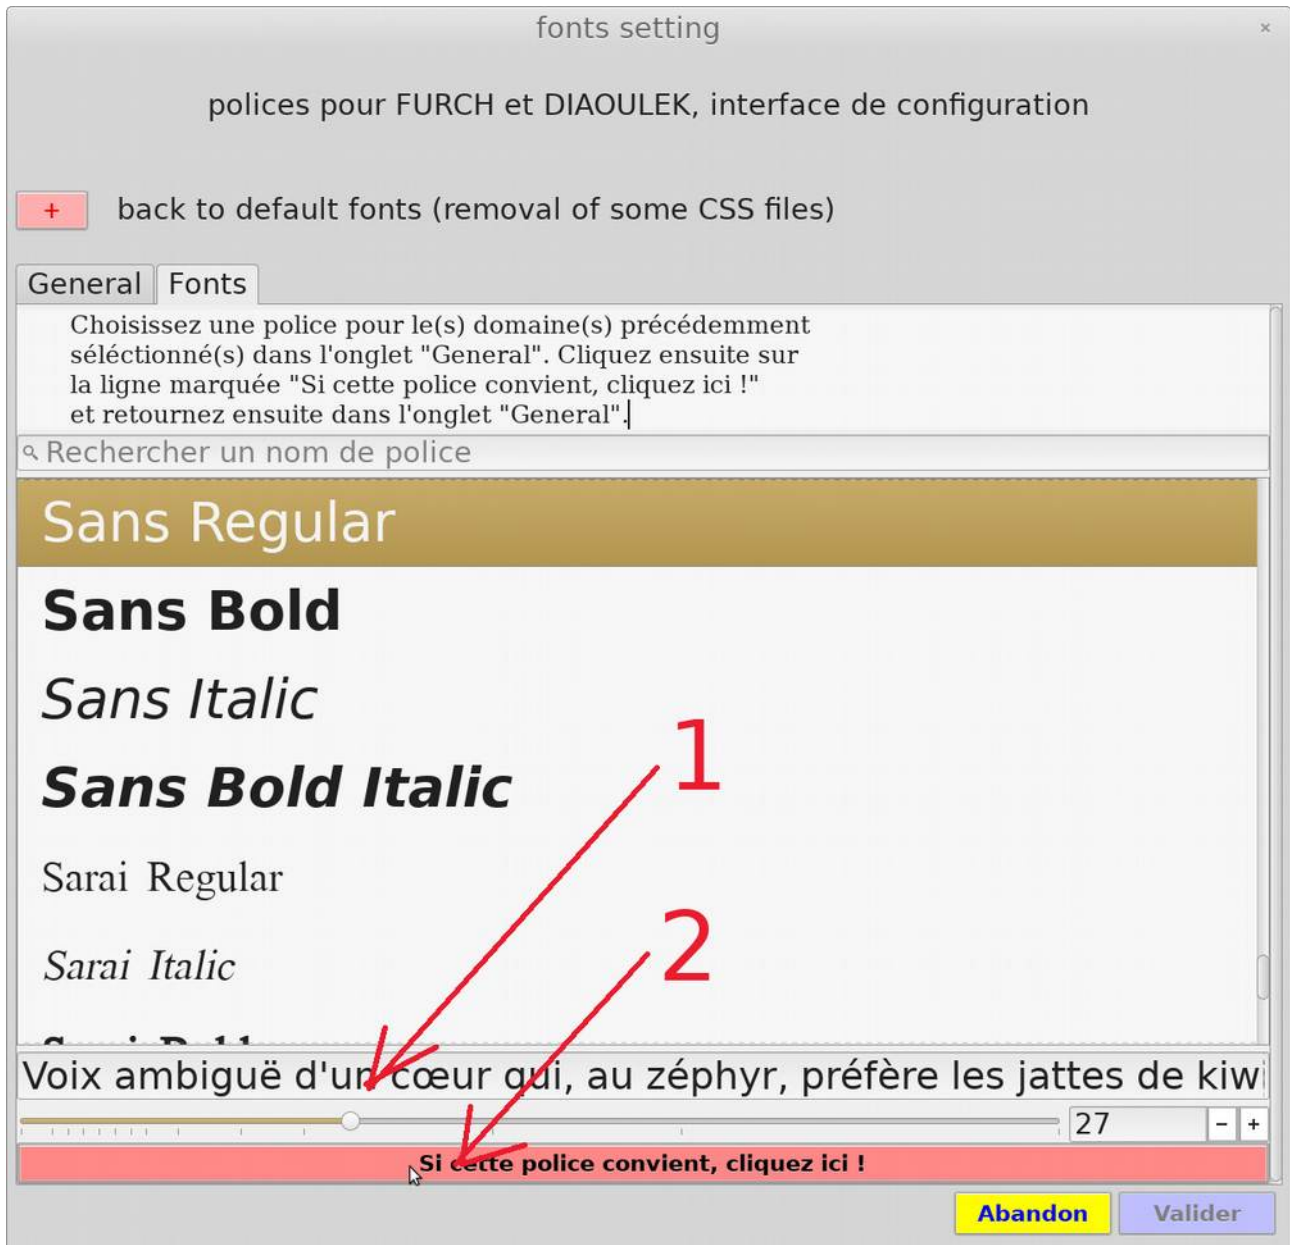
fonts setting ×

polices pour FURCH et DIAOULEK, interface de configuration

+ back to default fonts (removal of some CSS files)

General | Fonts

Choisissez une police pour le(s) domaine(s) précédemment séléctionné(s) dans l'onglet "General". Cliquez ensuite sur la ligne marquée "Si cette police convient, cliquez ici !" et retournez ensuite dans l'onglet "General".

Rechercher un nom de police

Sans Regular

Sans Bold

Sans Italic

Sans Bold Italic

Sarai Regular

Sarai Italic

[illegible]

1

2

Voix ambiguë d'un cœur qui, au zéphyr, préfère les jattes de kiw

27 - +

Si cette police convient, cliquez ici !

Abandon Valider